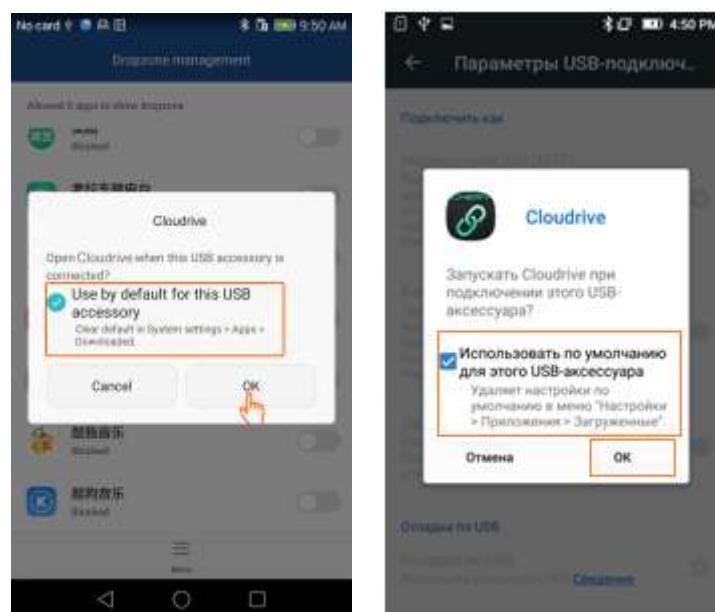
No card 9:50 AM

Dropzone management

Allowed 8 apps to show dropzone

Blocked

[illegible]

Cloudrive

Open Cloudrive when this USB accessory is connected?

Use by default for this USB accessory

Clear default in System settings > Apps > Downloaded.

Cancel

OK

酷狗音乐

Blocked

酷狗音乐

Blocked

Menu

4:50 PM

Параметры USB-подключ...

Подключить как

Cloudrive

Запускать Cloudrive при подключении этого USB-аксессуара?

Использовать по умолчанию для этого USB-аксессуара

Удаляет настройки по умолчанию в меню "Настройки > Приложения > Загруженные".

Отмена

OK

Отладка по USB

Сведения